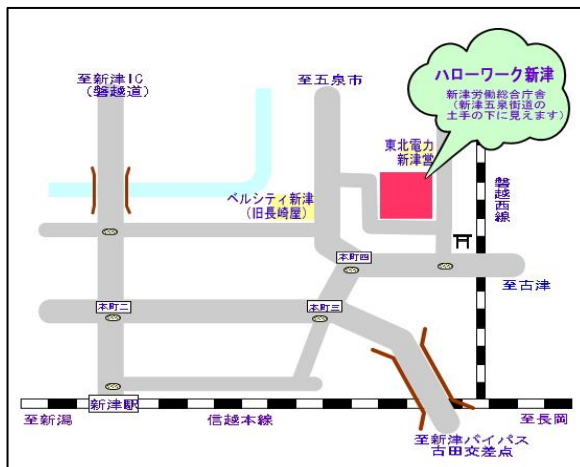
至新津IC
（磐越道）

至五泉市

ハローワーク新津

新津労働総合庁舎
（新津五泉街道の
土手の下に見えます）

東北電力
新津営

ベルシティ新津
（旧長崎屋）

磐越西線

本町四

至古津

本町二

本町三

新津駅

至新潟

信越本線

至長岡

至新津バイパス
古田交差点